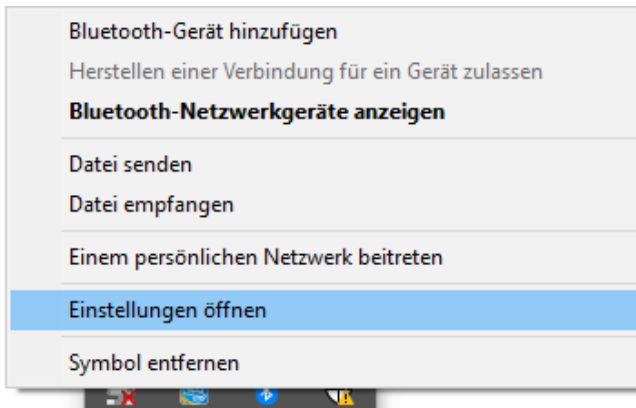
Bluetooth-Gerät hinzufügen
Herstellen einer Verbindung für ein Gerät zulassen
Bluetooth-Netzwerkgeräte anzeigen

Datei senden
Datei empfangen

Einem persönlichen Netzwerk beitreten

Einstellungen öffnen

Symbol entfernen